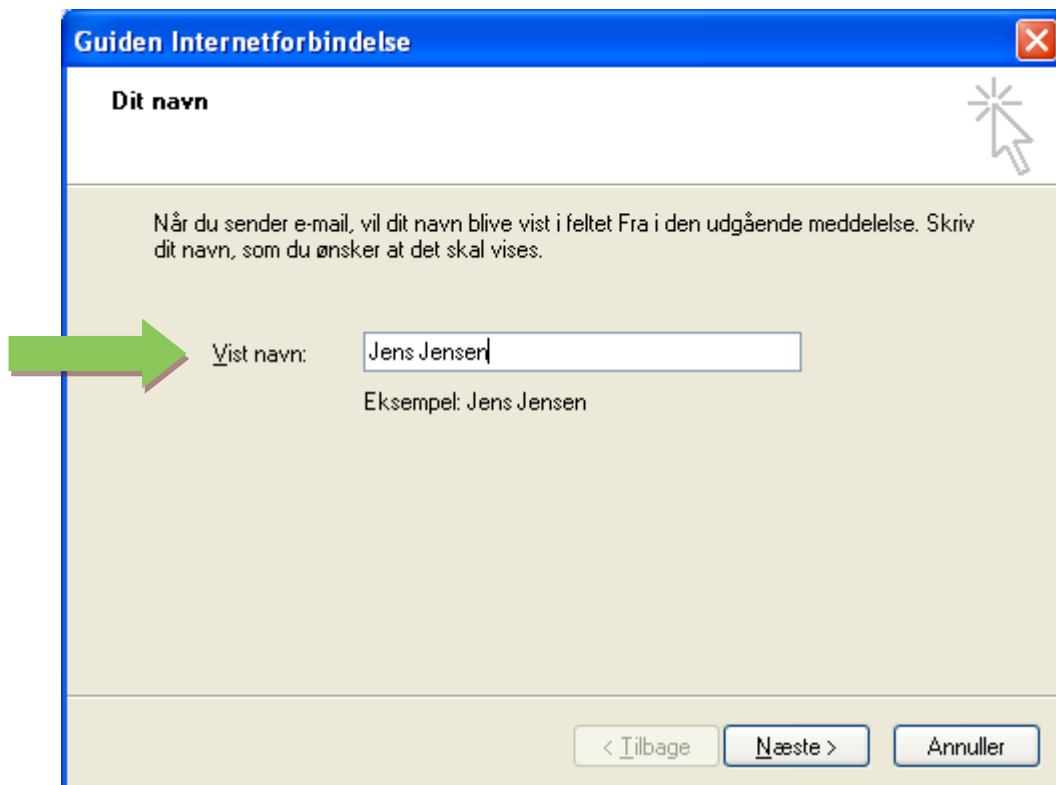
Guiden Internetforbindelse

Dit navn

Når du sender e-mail, vil dit navn blive vist i feltet Fra i den udgående meddelelse. Skriv dit navn, som du ønsker at det skal vises.

Vist navn: Jens Jensen

Eksempel: Jens Jensen

< Tilbage Næste > Annuller